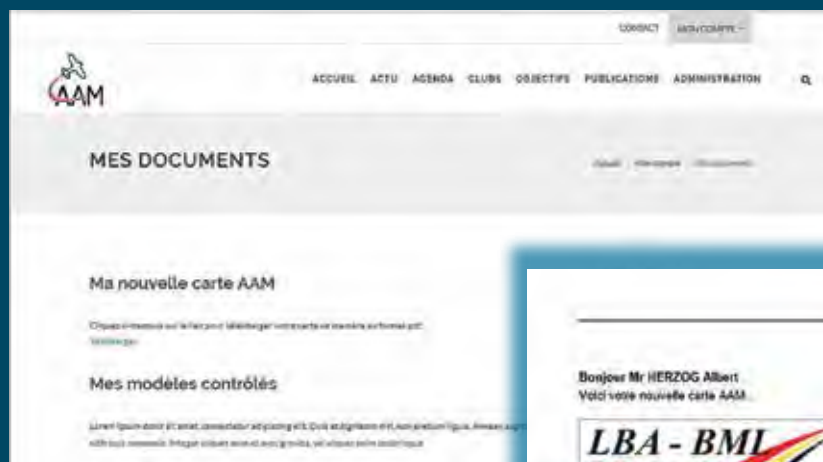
CONTACT MON COMPTE

AAM

ACCUEIL ACTU AGENDA CLUBS OBJECTIFS PUBLICATIONS ADMINISTRATION

MES DOCUMENTS

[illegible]

Ma nouvelle carte AAM

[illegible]
Télécharger

Mes modèles contrôlés

Lorem ipsum dolor sit amet, consectetur adipiscing elit. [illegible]
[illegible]

Bonjour Mr HERZOG Albert
Voici votre nouvelle carte AAM...

LBA - BML